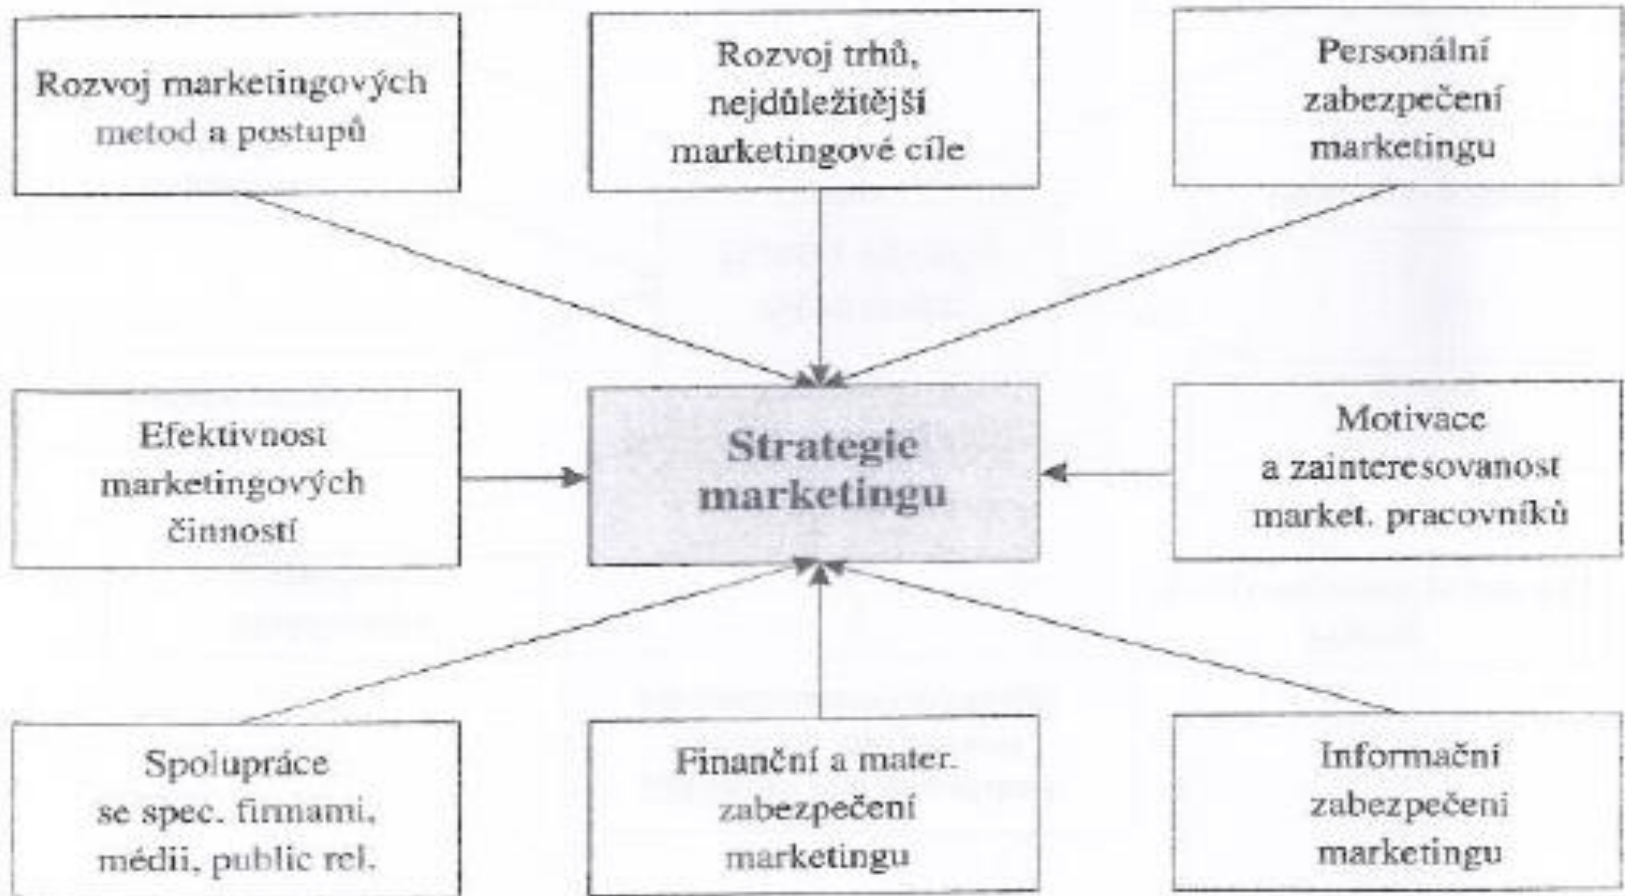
Rozvoj marketingových metod a postupů

Rozvoj trhů, nejdůležitější marketingové cíle

Personální zabezpečení marketingu

Efektivnost marketingových činností

Strategie marketingu

Motivace a zainteresovanost market. pracovníků

Spolupráce se spec. firmami, médii, public rel.

Finanční a mater. zabezpečení marketingu

Informační zabezpečení marketingu